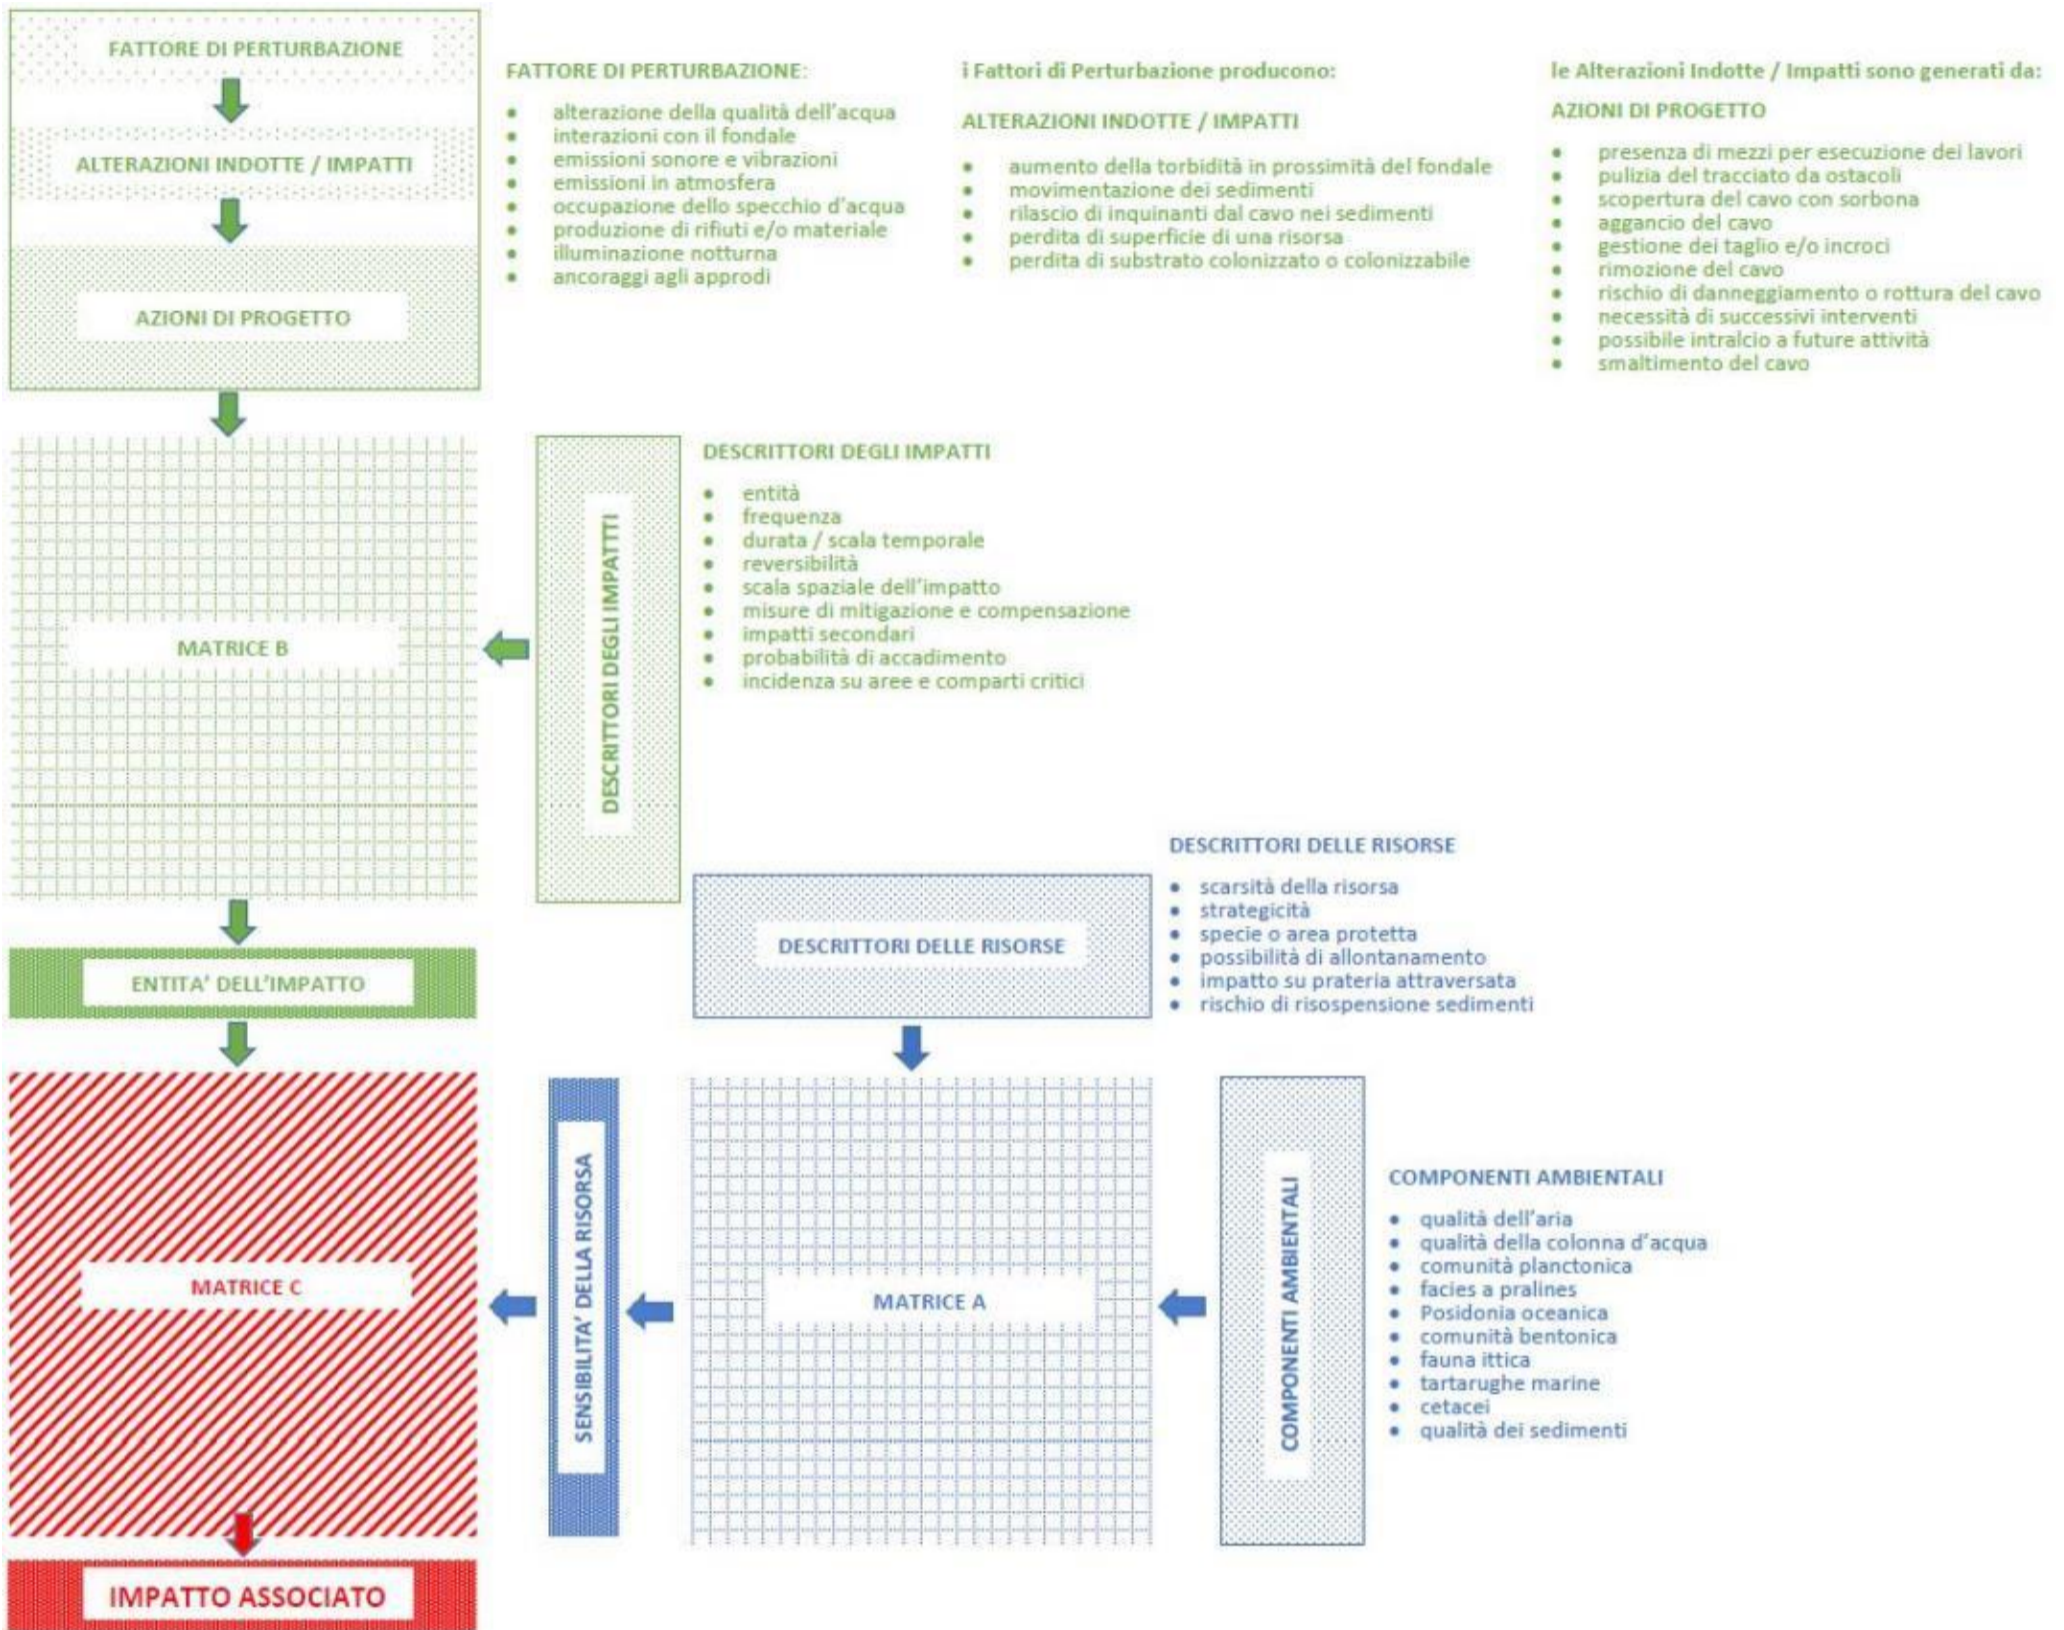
FATTORE DI PERTURBAZIONE

ALTERAZIONI INDOTTE / IMPATTI

AZIONI DI PROGETTO

FATTORE DI PERTURBAZIONE:

- alterazione della qualità dell'acqua
- interazioni con il fondale
- emissioni sonore e vibrazioni
- emissioni in atmosfera
- occupazione dello specchio d'acqua
- produzione di rifiuti e/o materiale
- illuminazione notturna
- ancoraggi agli approdi

i Fattori di Perturbazione producono:

ALTERAZIONI INDOTTE / IMPATTI

- aumento della torbidità in prossimità del fondale
- movimentazione dei sedimenti
- rilascio di inquinanti dal cavo nei sedimenti
- perdita di superficie di una risorsa
- perdita di substrato colonizzato o colonizzabile

le Alterazioni Indotte / Impatti sono generati da:

AZIONI DI PROGETTO

- presenza di mezzi per esecuzione dei lavori
- pulizia del tracciato da ostacoli
- scopertura del cavo con sorbona
- aggancio del cavo
- gestione dei taglio e/o incroci
- rimozione del cavo
- rischio di danneggiamento o rottura del cavo
- necessità di successivi interventi
- possibile intralcio a future attività
- smaltimento del cavo

MATRICE B

DESCRITTORI DEGLI IMPATTI

DESCRITTORI DEGLI IMPATTI

- entità
- frequenza
- durata / scala temporale
- reversibilità
- scala spaziale dell'impatto
- misure di mitigazione e compensazione
- impatti secondari
- probabilità di accadimento
- incidenza su aree e comparti critici

ENTITA' DELL'IMPATTO

DESCRITTORI DELLE RISORSE

DESCRITTORI DELLE RISORSE

- scarsità della risorsa
- strategicità
- specie o area protetta
- possibilità di allontanamento
- impatto su prateria attraversata
- rischio di risospensione sedimenti

MATRICE C

SENSIBILITA' DELLA RISORSA

MATRICE A

COMPONENTI AMBIENTALI

COMPONENTI AMBIENTALI

- qualità dell'aria
- qualità della colonna d'acqua
- comunità planctonica
- facies a pralines
- Posidonia oceanica
- comunità bentonica
- fauna ittica
- tartarughe marine
- cetacei
- qualità dei sedimenti

IMPATTO ASSOCIATO